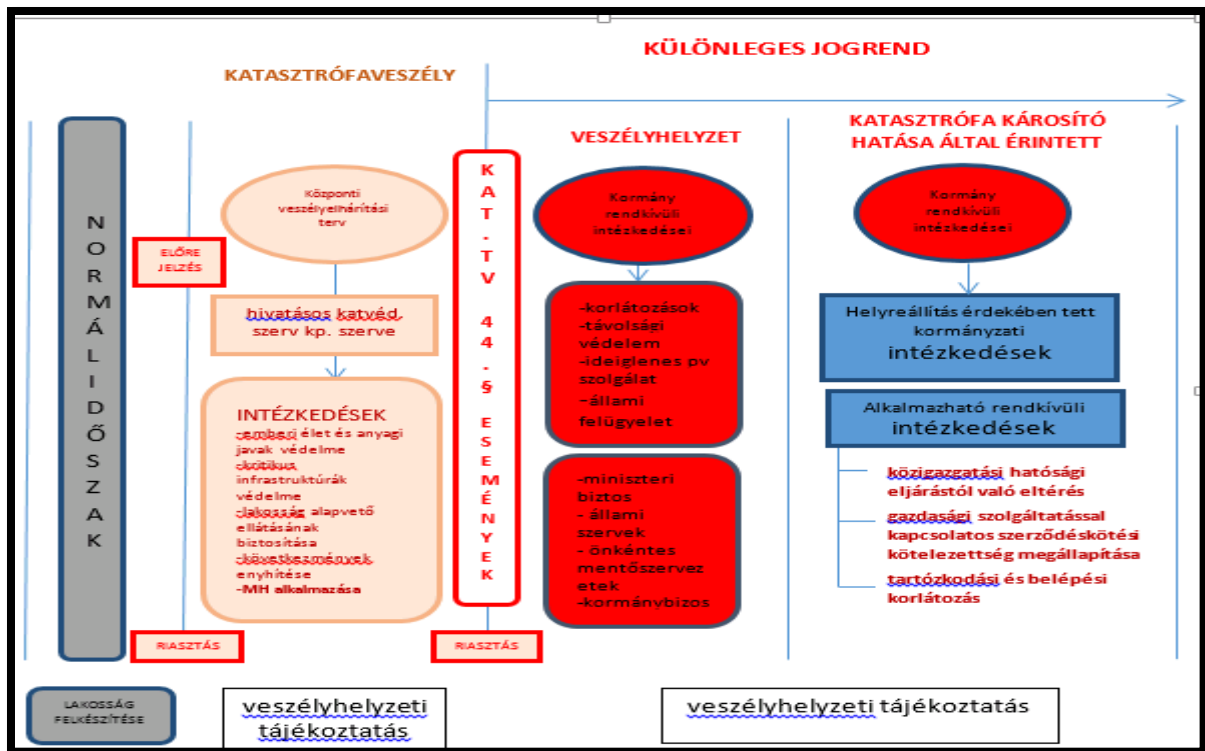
KÜLÖNLEGES JOGREND

KATASZTRÓFAVESZÉLY

VESZÉLYHELYZET

KATASZTRÓFA KÁROSÍTÓ HATÁSA ÁLTAL ÉRINTETT

NORMÁLIDŐSZAK

ELŐRE JELZÉS

Központi veszélyelhárítási terv

hivatásos katvéd. szerv kp. szerve

INTÉZKEDÉSEK
-emberi élet és anyagi javak védelme
-kritikus infrastruktúrák védelme
-lakosság alapvető ellátásának biztosítása
-következmények enyhítése
-MH alkalmazása

RIASZTÁS

KAT. TV 44. § ESEMÉNYEK

RIASZTÁS

Kormány rendkívüli intézkedései

-korlátozások
-távolsági védelem
-ideiglenes pv szolgálat
-állami felügyelet

-miniszteri biztos
- állami szervek
- önkéntes mentőszervezetek
-kormánybizos

Kormány rendkívüli intézkedései

Helyreállítás érdekében tett kormányzati intézkedések

Alkalmazható rendkívüli intézkedések

közigazgatási hatósági eljárástól való eltérés

gazdasági szolgáltatással kapcsolatos szerződéskötési kötelezettség megállapítása

tartózkodási és belépési korlátozás

LAKOSSÁG FELKÉSZÍTÉSE

veszélyhelyzeti tájékoztatás

veszélyhelyzeti tájékoztatás